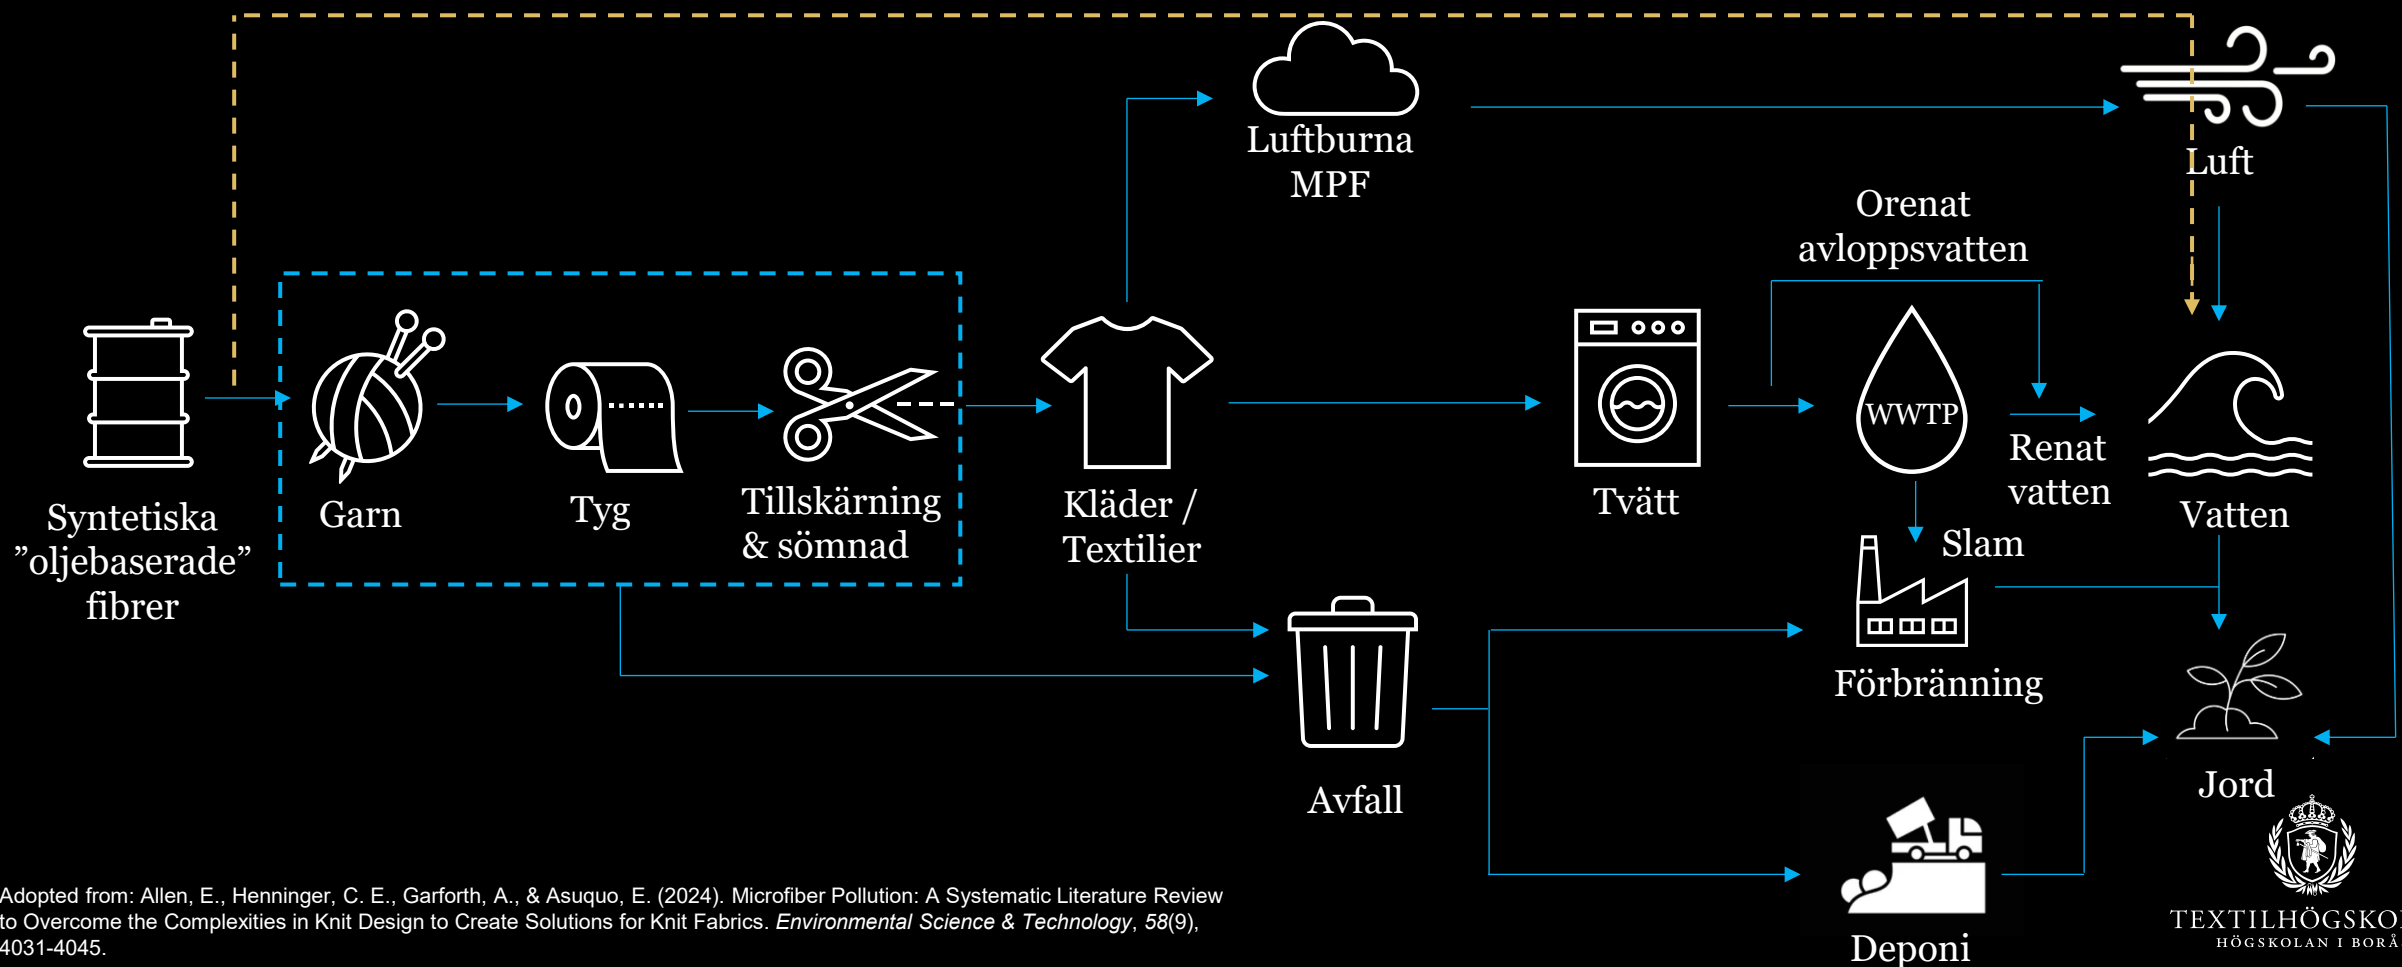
Luftburna MPF

Luft

Orenat avloppsvatten

Syntetiska ”oljebaserade” fibrer

Garn

Tyg

Tillskärning & sömnad

Kläder / Textilier

Tvätt

WWTP

Renat vatten

Vatten

Slam

Förbränning

Avfall

Jord

Deponi

Adopted from: Allen, E., Henninger, C. E., Garforth, A., & Asuquo, E. (2024). Microfiber Pollution: A Systematic Literature Review to Overcome the Complexities in Knit Design to Create Solutions for Knit Fabrics. *Environmental Science & Technology*, *58*(9), 4031-4045.

TEXTILHÖGSKO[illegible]
HÖGSKOLAN I BORÅ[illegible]